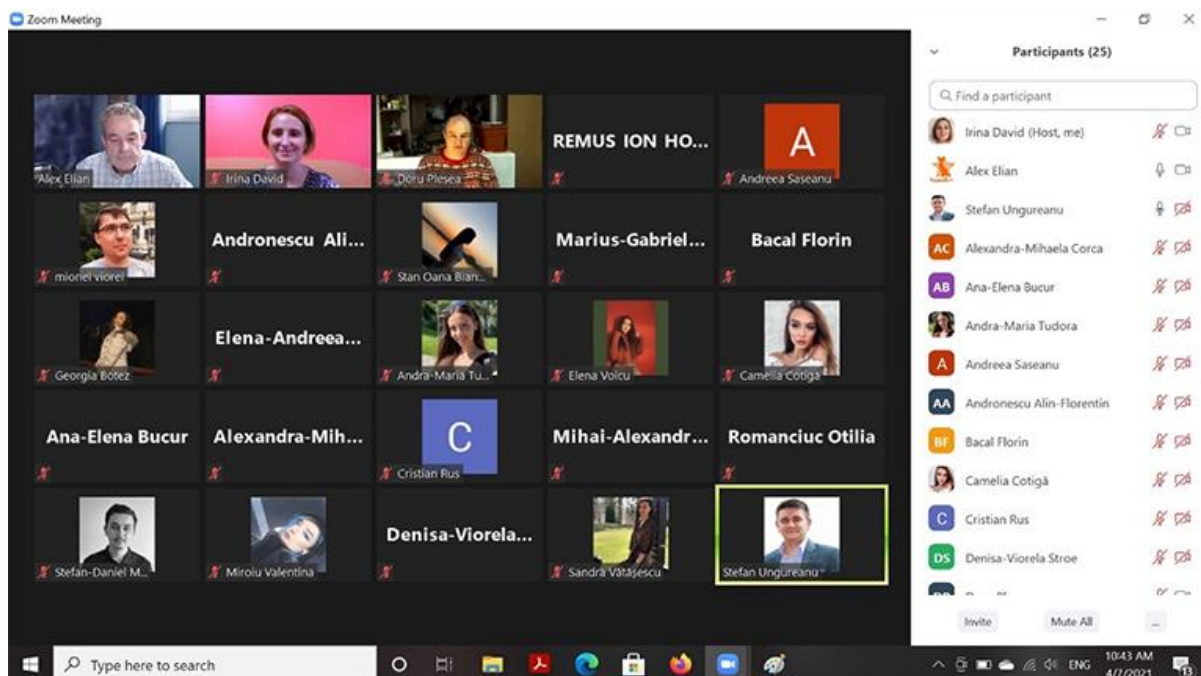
Zoom Meeting

Alex Elian
Irina David
Doru Plesea
REMUS ION HO...
A
Andreea Saseanu
miorel viorel
Andronescu Ali...
Stan Oana Bian...
Marius-Gabriel...
Bacal Florin
Georgia Botez
Elena-Andreea...
Andra-Maria Tu...
Elena Voicu
Camelia Cotigă
Ana-Elena Bucur
Alexandra-Mih...
C
Cristian Rus
Mihai-Alexandr...
Romanciuc Otilia
Stefan-Daniel M...
Miroiu Valentina
Denisa-Viorela...
Sandra Vătășescu
Stefan Ungureanu

Participants (25)
Find a participant
Irina David (Host, me)
Alex Elian
Stefan Ungureanu
AC Alexandra-Mihaela Corca
AB Ana-Elena Bucur
Andra-Maria Tudora
A Andreea Saseanu
AA Andronescu Alin-Florentin
BF Bacal Florin
Camelia Cotigă
C Cristian Rus
DS Denisa-Viorela Stroe
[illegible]
Invite
Mute All
...

Type here to search
ENG
10:43 AM
4/7/2021